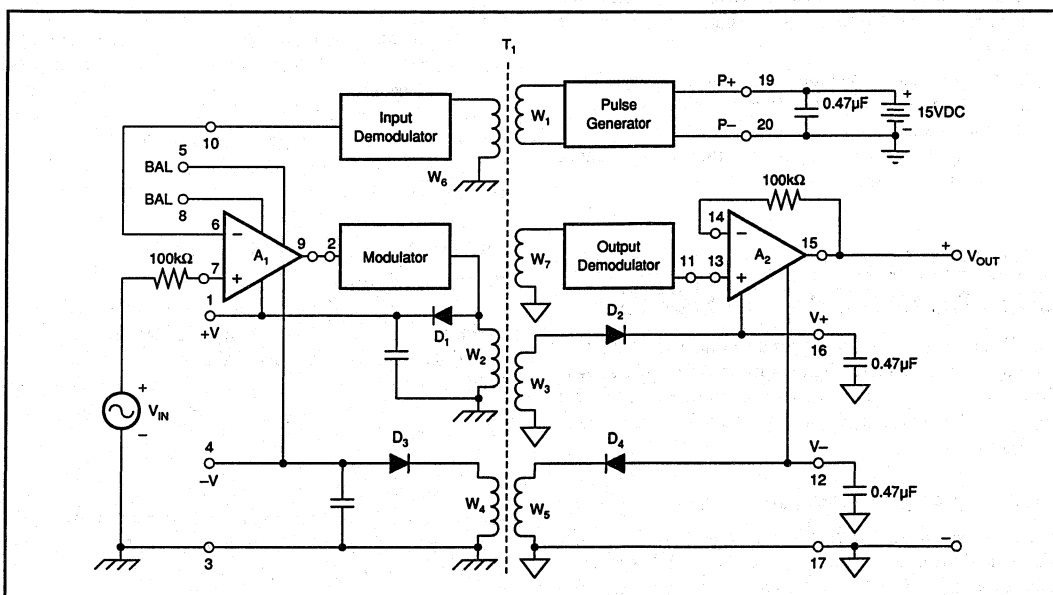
$T_1$

Input Demodulator

10

5

BAL

BAL

8

6

$A_1$

9

2

Modulator

100kΩ

7

1

+V

$D_1$

$W_6$

$W_2$

+

$V_{IN}$

−

4

−V

$D_3$

$W_4$

3

$W_1$

Pulse Generator

P+

19

P−

20

0.47µF

+

15VDC

−

100kΩ

14

$A_2$

15

+

$V_{OUT}$

$W_7$

Output Demodulator

11

13

$D_2$

V+

16

0.47µF

$W_3$

$D_4$

V−

12

0.47µF

$W_5$

17

−